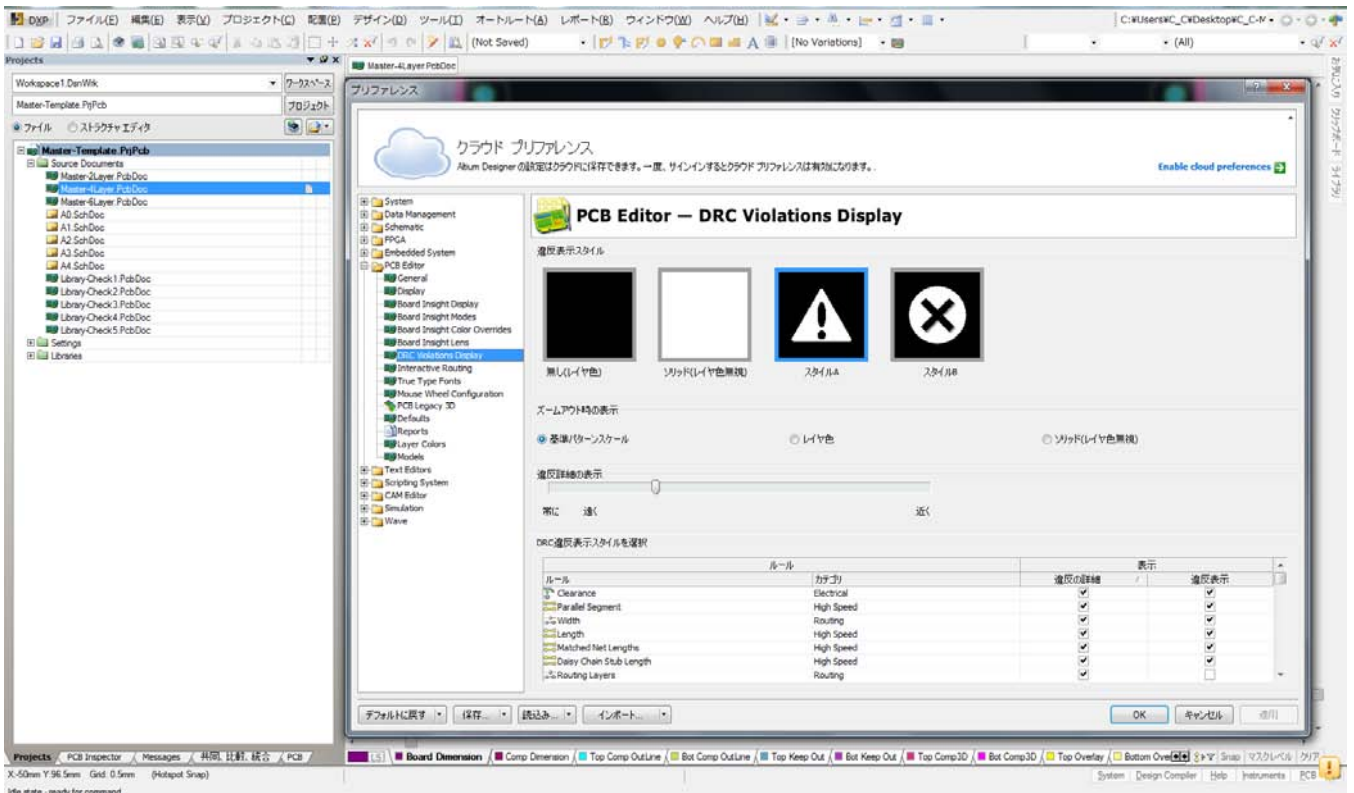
DXP ファイル(F) 編集(E) 表示(V) プロジェクト(C) 配置(P) デザイン(D) ツール(T) オートルート(A) レポート(R) ウィンドウ(W) ヘルプ(H)

C:¥Users¥C_C¥Desktop¥C_C-M

(Not Saved)

[No Variations]

(All)

Projects

Workspace1.DsnWrk

ワークスペース

Master-Template.PrjPcb

プロジェクト

ファイル ストラクチャ エディタ

Master-Template.PrjPcb
Source Documents
Master-2Layer.PcbDoc
Master-4Layer.PcbDoc
Master-6Layer.PcbDoc
A0.SchDoc
A1.SchDoc
A2.SchDoc
A3.SchDoc
A4.SchDoc
Library-Check1.PcbDoc
Library-Check2.PcbDoc
Library-Check3.PcbDoc
Library-Check4.PcbDoc
Library-Check5.PcbDoc
Settings
Libraries

Master-4Layer.PcbDoc

プリファレンス

クラウド プリファレンス

Altium Designer の設定はクラウドに保存できます。一度、サインインするとクラウド プリファレンスは有効になります。

Enable cloud preferences

System
Data Management
Schematic
FPGA
Embedded System
PCB Editor
General
Display
Board Insight Display
Board Insight Modes
Board Insight Color Overrides
Board Insight Lens
DRC Violations Display
Interactive Routing
True Type Fonts
Mouse Wheel Configuration
PCB Legacy 3D
Defaults
Reports
Layer Colors
Models
Text Editors
Scripting System
CAM Editor
Simulation
Wave

PCB Editor — DRC Violations Display

違反表示スタイル

無し(レイヤ色)

ソリッド(レイヤ色無視)

スタイルA

スタイルB

ズームアウト時の表示

基準パターンスケール

レイヤ色

ソリッド(レイヤ色無視)

違反詳細の表示

常に 遠く 近く

DRC違反表示スタイルを選択

| ルール | | 表示 | |
|---|---|---|---|
| ルール | カテゴリ | 違反の詳細 | 違反表示 |
| Clearance | Electrical | ✔ | ✔ |
| Parallel Segment | High Speed | ✔ | ✔ |
| Width | Routing | ✔ | ✔ |
| Length | High Speed | ✔ | ✔ |
| Matched Net Lengths | High Speed | ✔ | ✔ |
| Daisy Chain Stub Length | High Speed | ✔ | ✔ |
| Routing Layers | Routing | ✔ | |

デフォルトに戻す 保存... 読込み... インポート...

OK キャンセル 適用

Projects PCB Inspector Messages 共同, 比較, 統合 PCB

LS Board Dimension Comp Dimension Top Comp OutLine Bot Comp OutLine Top Keep Out Bot Keep Out Top Comp3D Bot Comp3D Top Overlay Bottom Ove

Snap マスクレベル クリア

X:-50mm Y:96.5mm Grid: 0.5mm (Hotspot Snap)

Idle state - ready for command

System Design Compiler Help Instruments PCB

お気に入り クリップボード ライブラリ